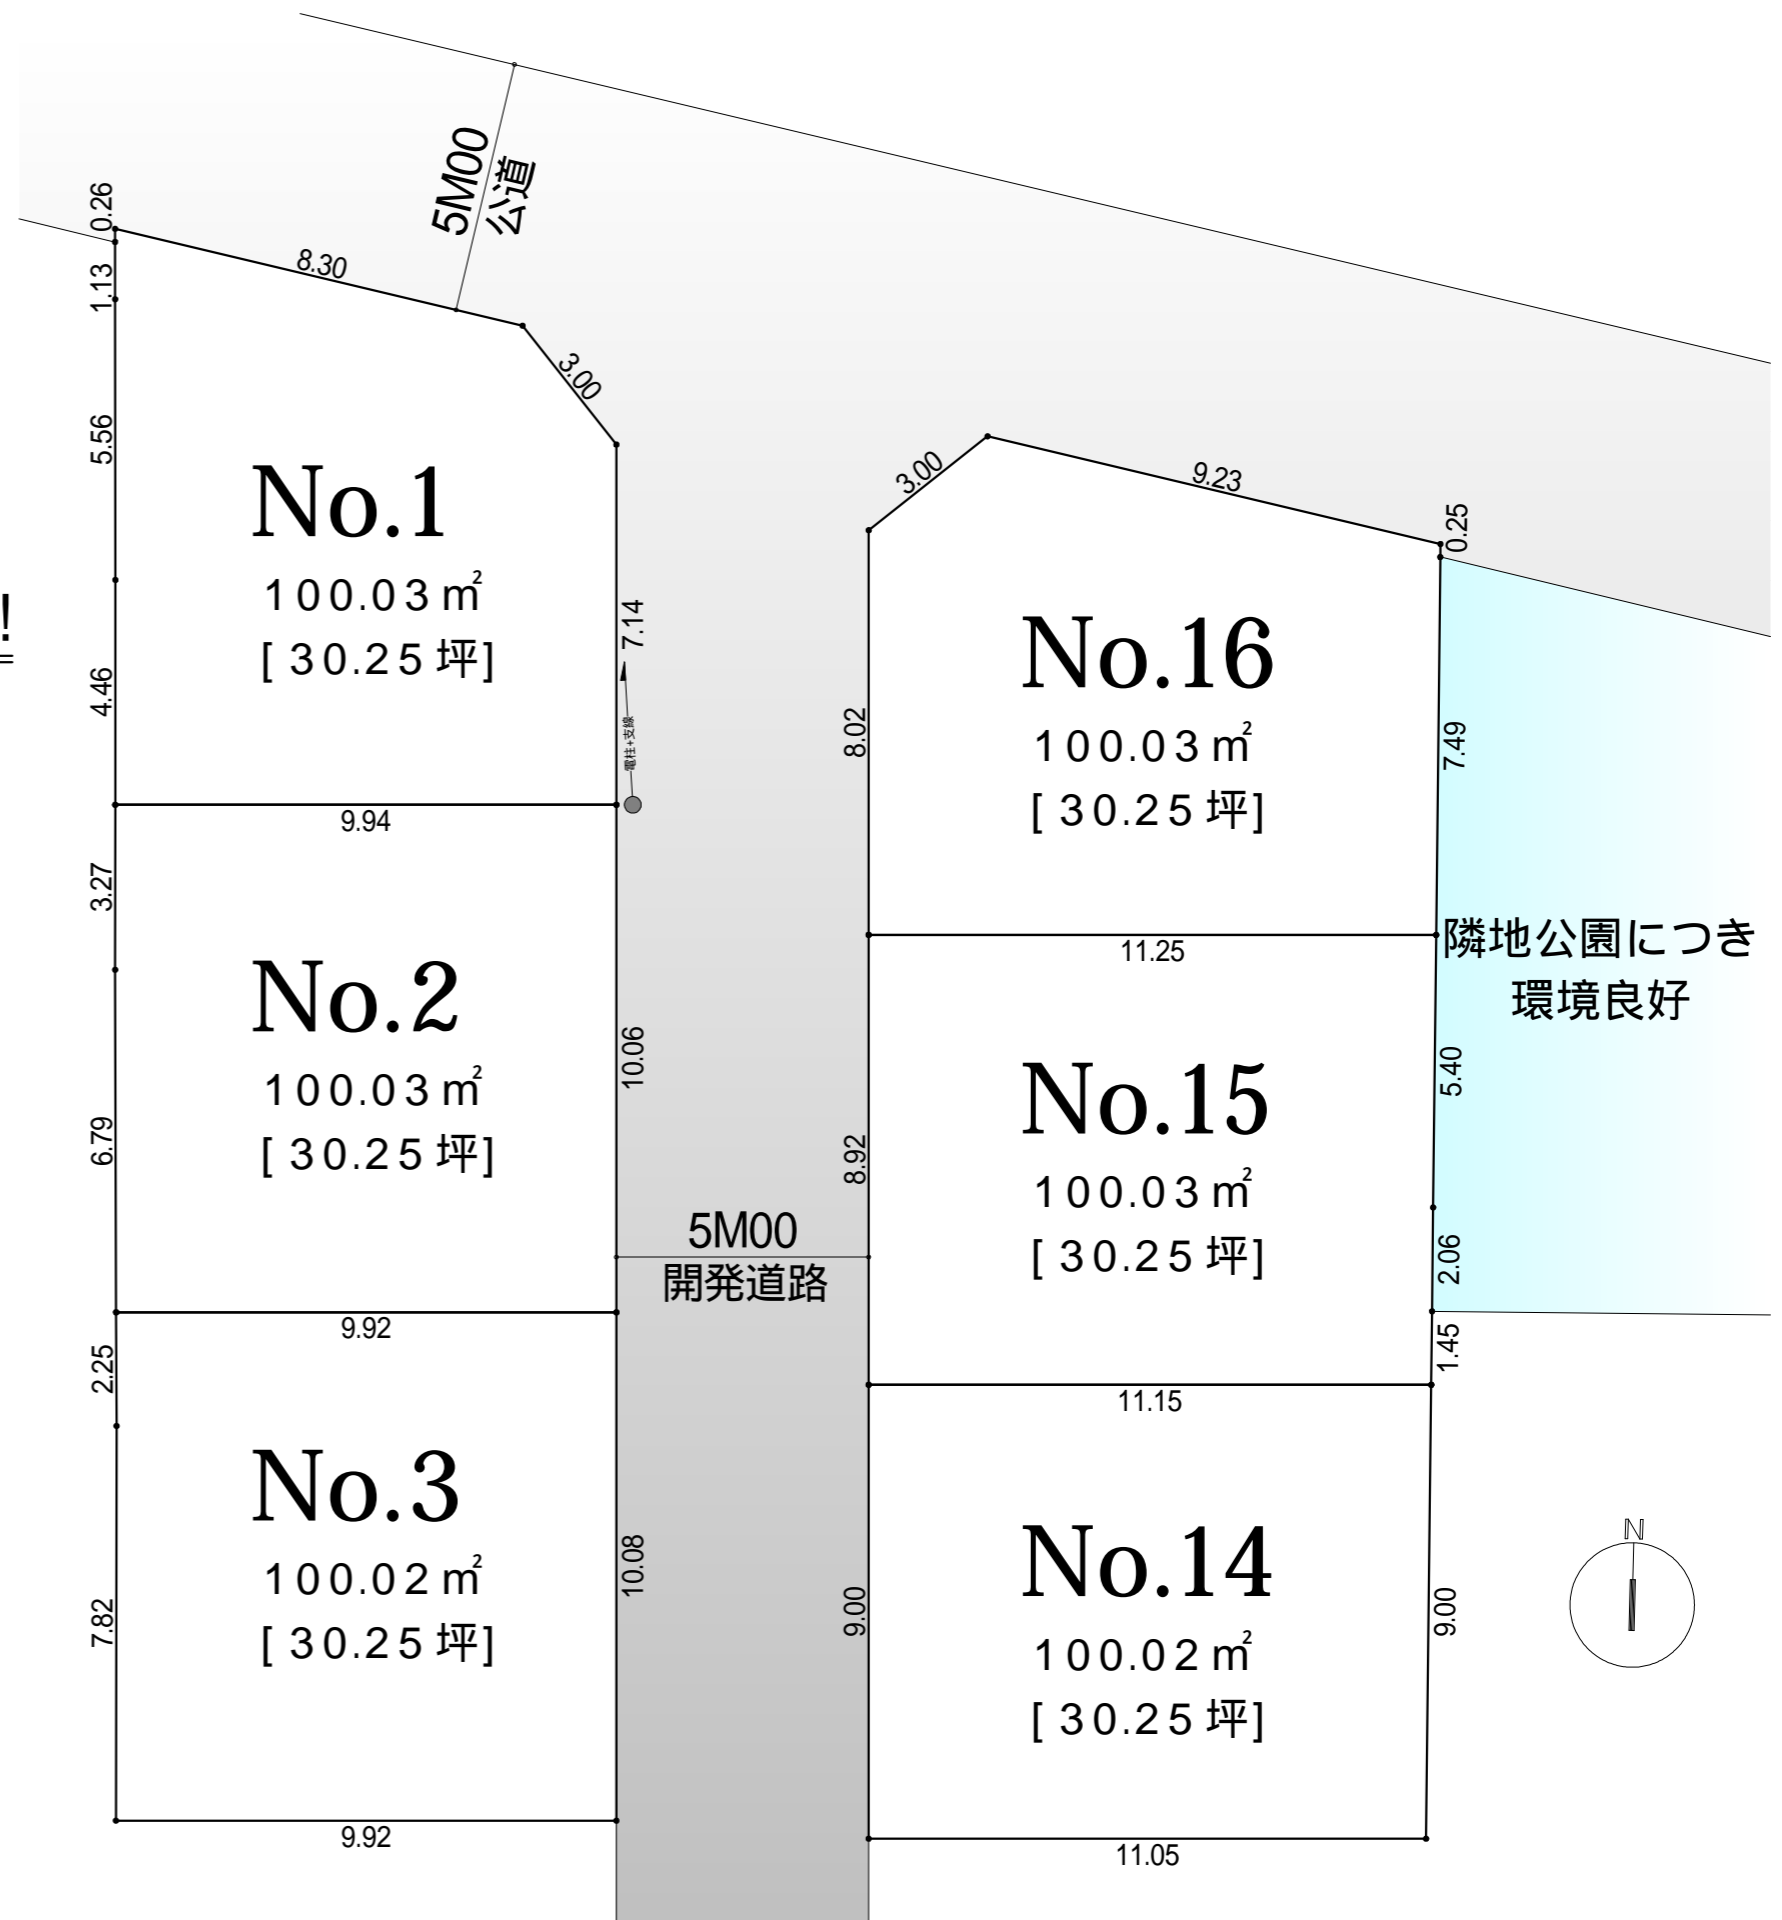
5M00
公道

0.26
1.13
8.30
3.00
5.56
4.46
7.14
電柱+支線

No.1
100.03㎡
[30.25坪]

9.94
3.27
6.79

No.2
100.03㎡
[30.25坪]

10.06
9.92
2.25
7.82

No.3
100.02㎡
[30.25坪]

10.08
9.92

5M00
開発道路

3.00
9.23
0.25
8.02
7.49

No.16
100.03㎡
[30.25坪]

11.25

隣地公園につき
環境良好

8.92
5.40
2.06

No.15
100.03㎡
[30.25坪]

1.45
11.15
9.00
9.00

No.14
100.02㎡
[30.25坪]

11.05

N